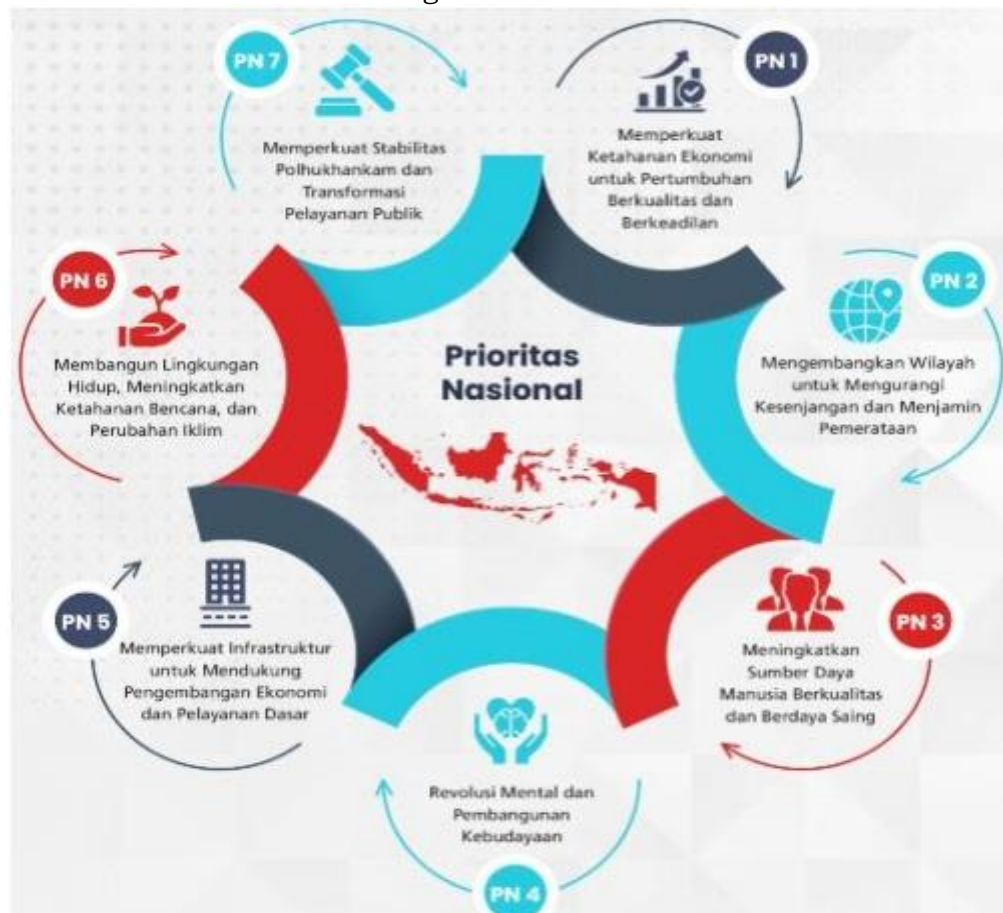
PN 7
Memperkuat Stabilitas Polhukhankam dan Transformasi Pelayanan Publik

PN 1
Memperkuat Ketahanan Ekonomi untuk Pertumbuhan Berkualitas dan Berkeadilan

PN 6
Membangun Lingkungan Hidup, Meningkatkan Ketahanan Bencana, dan Perubahan Iklim

Prioritas Nasional

PN 2
Mengembangkan Wilayah untuk Mengurangi Kesenjangan dan Menjamin Pemerataan

PN 5
Memperkuat Infrastruktur untuk Mendukung Pengembangan Ekonomi dan Pelayanan Dasar

PN 3
Meningkatkan Sumber Daya Manusia Berkualitas dan Berdaya Saing

Revolusi Mental dan Pembangunan Kebudayaan
PN 4